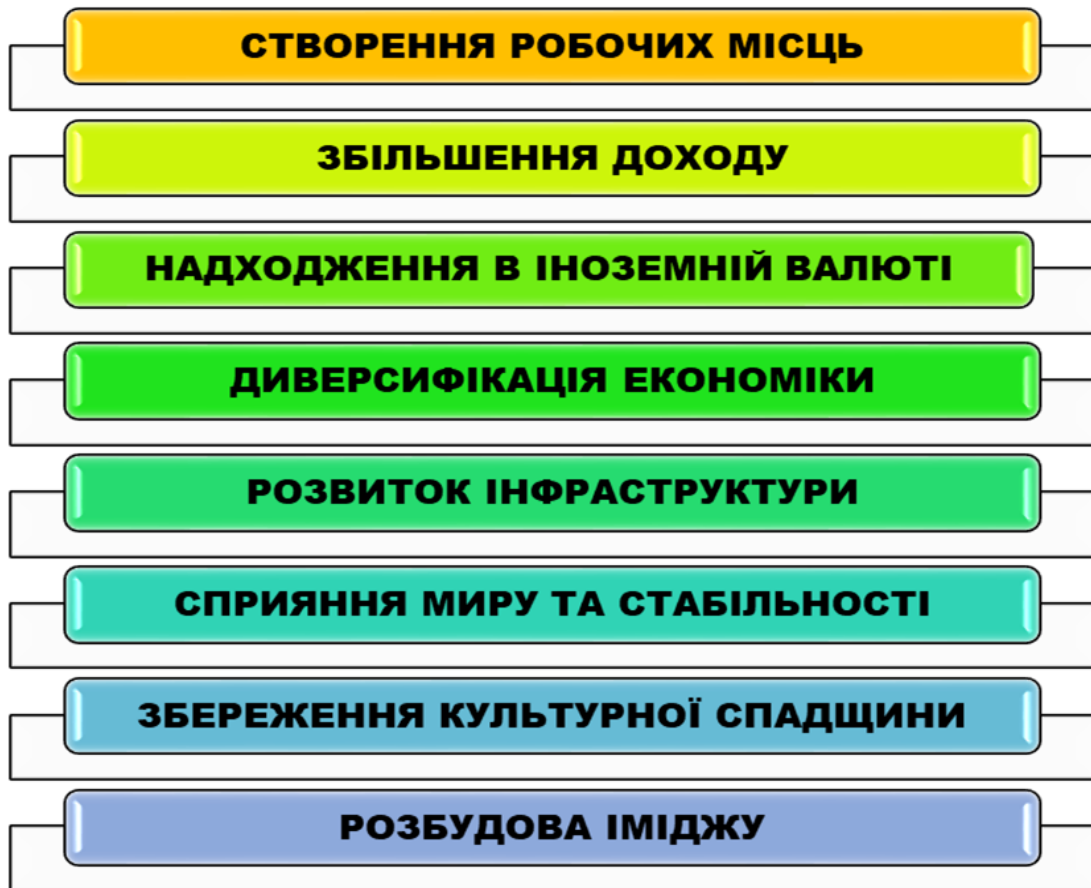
СТВОРЕННЯ РОБОЧИХ МІСЦЬ

ЗБІЛЬШЕННЯ ДОХОДУ

НАДХОДЖЕННЯ В ІНОЗЕМНІЙ ВАЛЮТІ

ДИВЕРСИФІКАЦІЯ ЕКОНОМІКИ

РОЗВИТОК ІНФРАСТРУКТУРИ

СПРИЯННЯ МИРУ ТА СТАБІЛЬНОСТІ

ЗБЕРЕЖЕННЯ КУЛЬТУРНОЇ СПАДЩИНИ

РОЗБУДОВА ІМІДЖУ